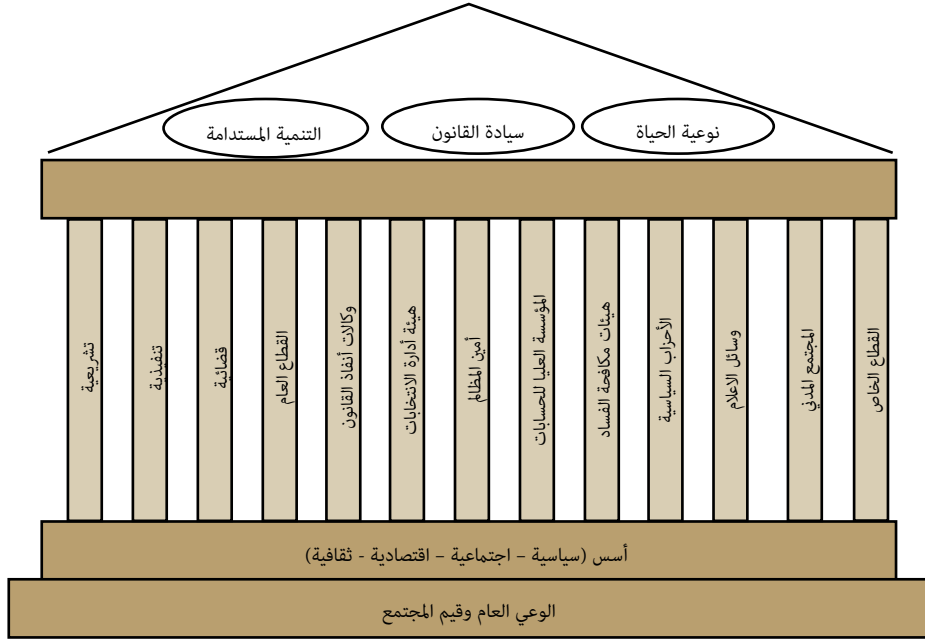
نوعية الحياة
سيادة القانون
التنمية المستدامة

القطاع الخاص
المجتمع المدني
وسائل الاعلام
الأحزاب السياسية
هيئات مكافحة الفساد
المؤسسة العليا للحسابات
أمين المظالم
هيئة أدارة الانتخابات
وكالات أنفاذ القانون
القطاع العام
قضائية
تنفيذية
تشريعية

أسس (سياسية - اجتماعية - اقتصادية - ثقافية)

الوعي العام وقيم المجتمع